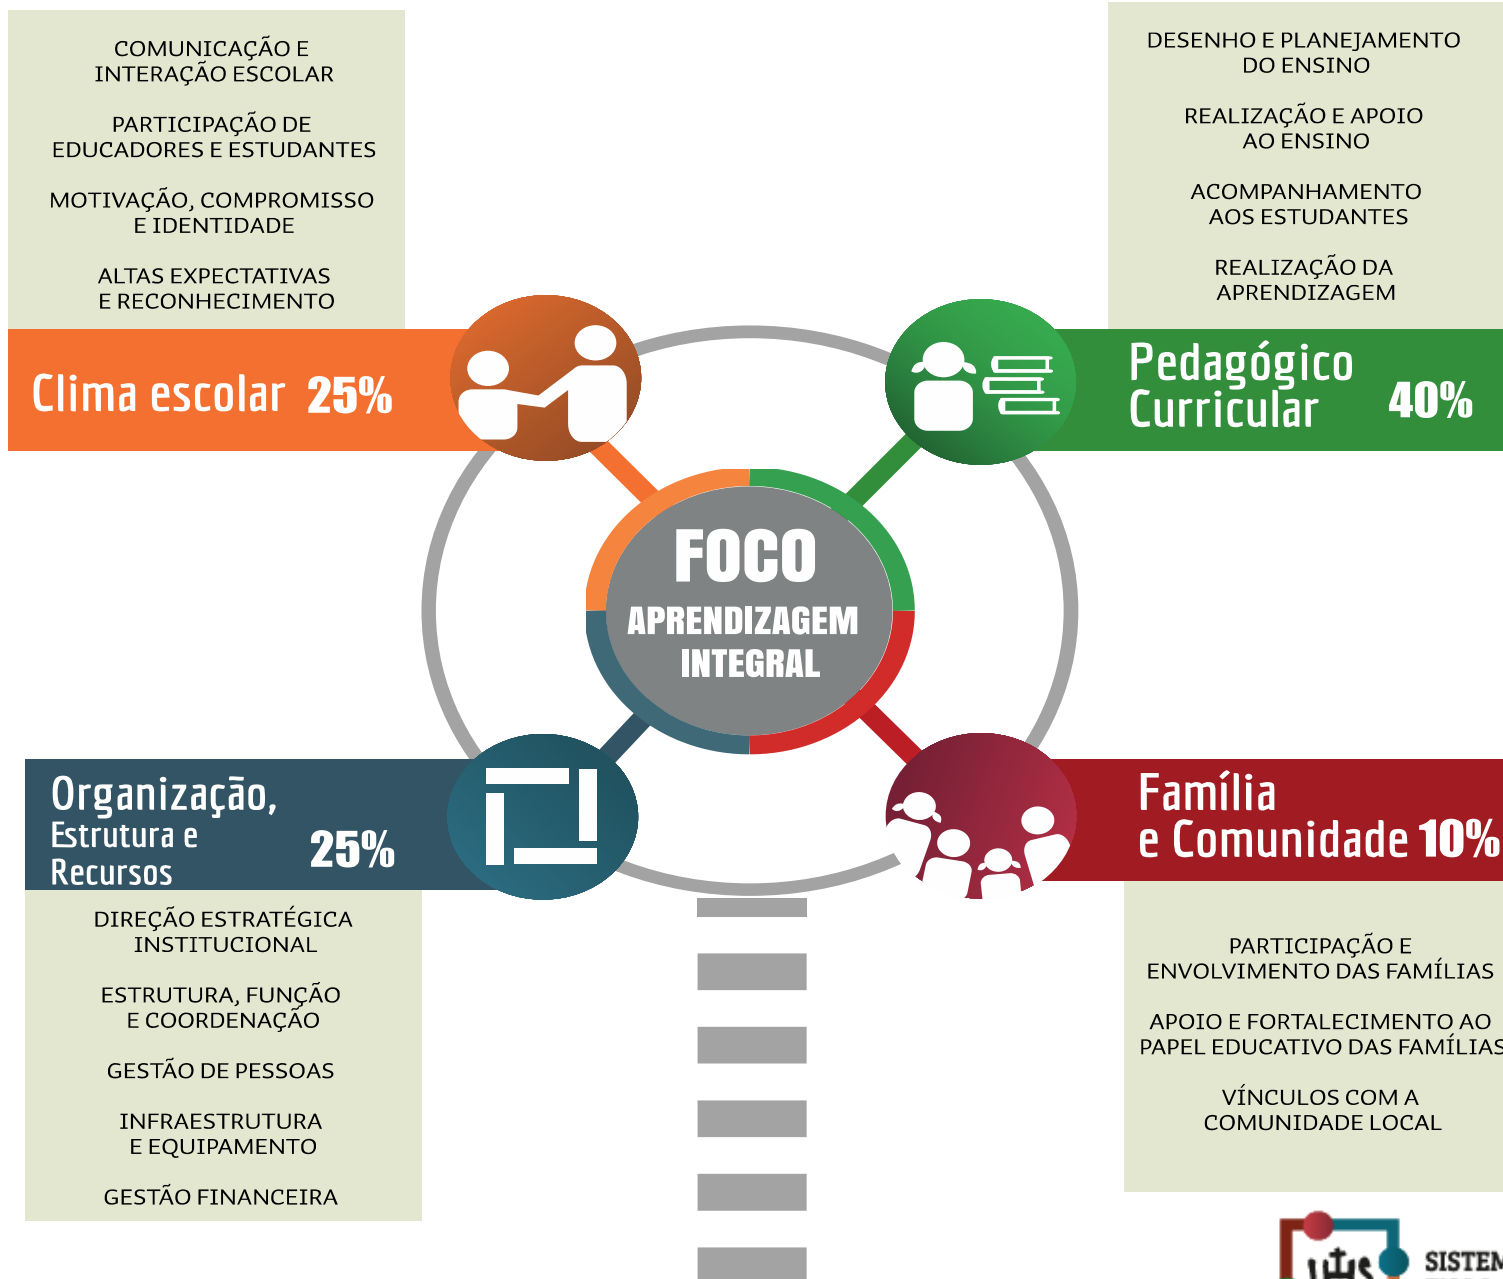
COMUNICAÇÃO E INTERAÇÃO ESCOLAR

PARTICIPAÇÃO DE EDUCADORES E ESTUDANTES

MOTIVAÇÃO, COMPROMISSO E IDENTIDADE

ALTAS EXPECTATIVAS E RECONHECIMENTO

Clima escolar 25%

DESENHO E PLANEJAMENTO DO ENSINO

REALIZAÇÃO E APOIO AO ENSINO

ACOMPANHAMENTO AOS ESTUDANTES

REALIZAÇÃO DA APRENDIZAGEM

Pedagógico Curricular 40%

FOCO

APRENDIZAGEM INTEGRAL

Organização, Estrutura e Recursos 25%

DIREÇÃO ESTRATÉGICA INSTITUCIONAL

ESTRUTURA, FUNÇÃO E COORDENAÇÃO

GESTÃO DE PESSOAS

INFRAESTRUTURA E EQUIPAMENTO

GESTÃO FINANCEIRA

Família e Comunidade 10%

PARTICIPAÇÃO E ENVOLVIMENTO DAS FAMÍLIAS

APOIO E FORTALECIMENTO AO PAPEL EDUCATIVO DAS FAMÍLIAS

VÍNCULOS COM A COMUNIDADE LOCAL

SISTEM